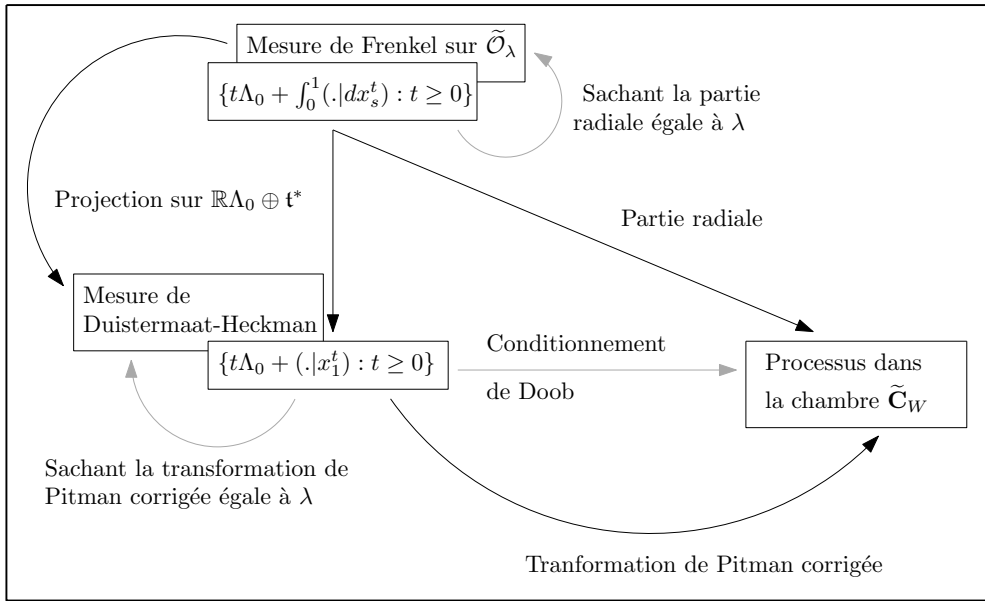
Mesure de Frenkel sur $\widetilde{\mathcal{O}}_\lambda$

$\{t\Lambda_0 + \int_0^1 (.|dx_s^t) : t \geq 0\}$

Sachant la partie radiale égale à $\lambda$

Projection sur $\mathbb{R}\Lambda_0 \oplus \mathfrak{t}^*$

Partie radiale

Mesure de Duistermaat-Heckman

$\{t\Lambda_0 + (.|x_1^t) : t \geq 0\}$

Conditionnement de Doob

Processus dans la chambre $\widetilde{\mathbf{C}}_W$

Sachant la transformation de Pitman corrigée égale à $\lambda$

Tranformation de Pitman corrigée